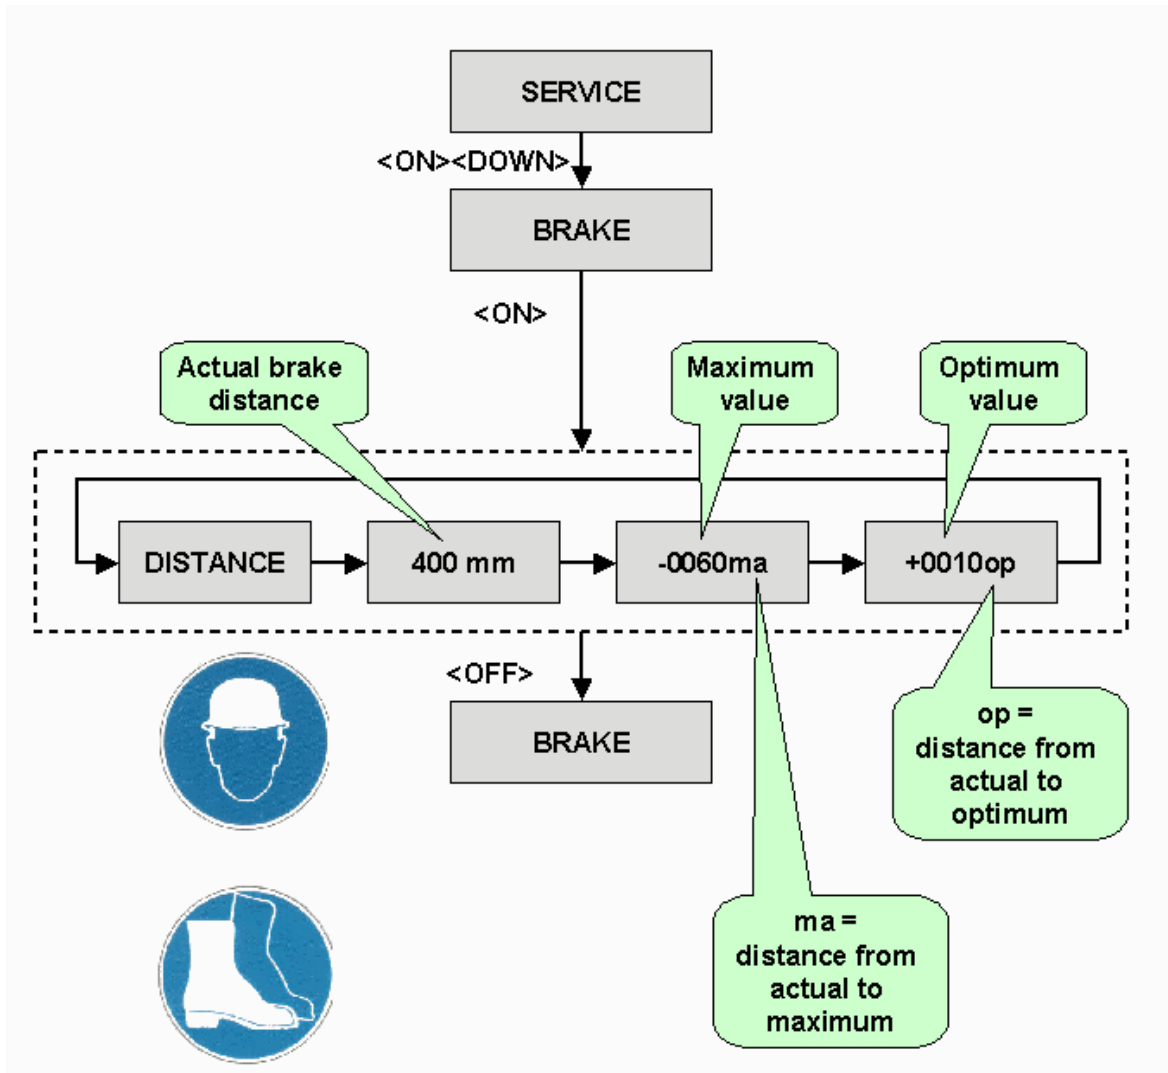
SERVICE

<ON><DOWN>

BRAKE

<ON>

Actual brake distance

Maximum value

Optimum value

DISTANCE

400 mm

-0060ma

+0010op

<OFF>

BRAKE

op = distance from actual to optimum

ma = distance from actual to maximum